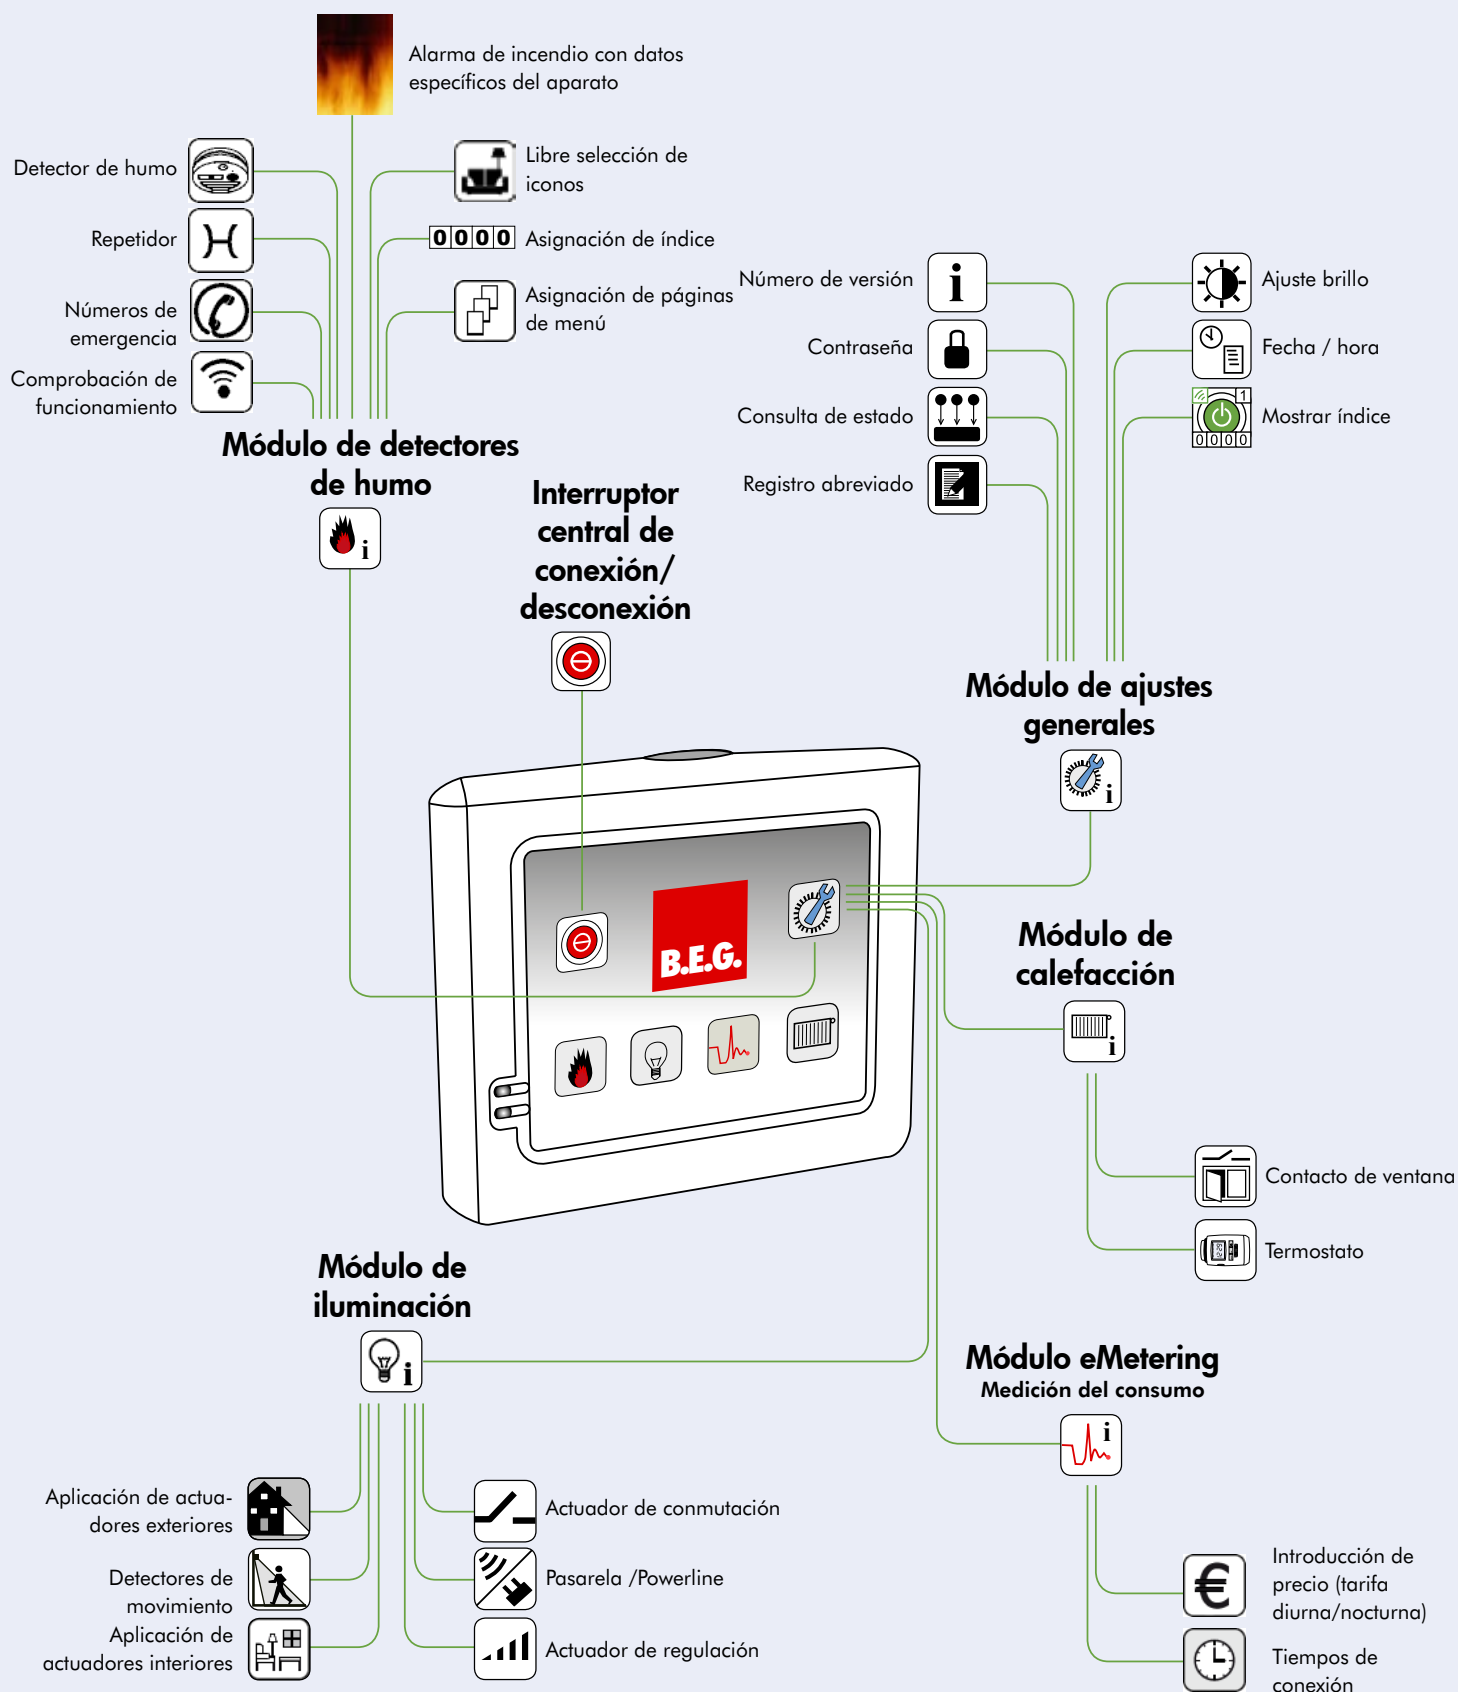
Alarma de incendio con datos específicos del aparato

Detector de humo

Repetidor

Números de emergencia

Comprobación de funcionamiento

Libre selección de iconos

0 0 0 0 Asignación de índice

Asignación de páginas de menú

Módulo de detectores de humo

Interruptor central de conexión/ desconexión

Número de versión

Contraseña

Consulta de estado

Registro abreviado

Ajuste brillo

Fecha / hora

Mostrar índice

Módulo de ajustes generales

B.E.G.

Módulo de calefacción

Contacto de ventana

Termostato

Módulo de iluminación

Módulo eMetering
Medición del consumo

Aplicación de actuadores exteriores

Detectores de movimiento

Aplicación de actuadores interiores

Actuador de conmutación

Pasarela /Powerline

Actuador de regulación

Introducción de precio (tarifa diurna/nocturna)

Tiempos de conexión